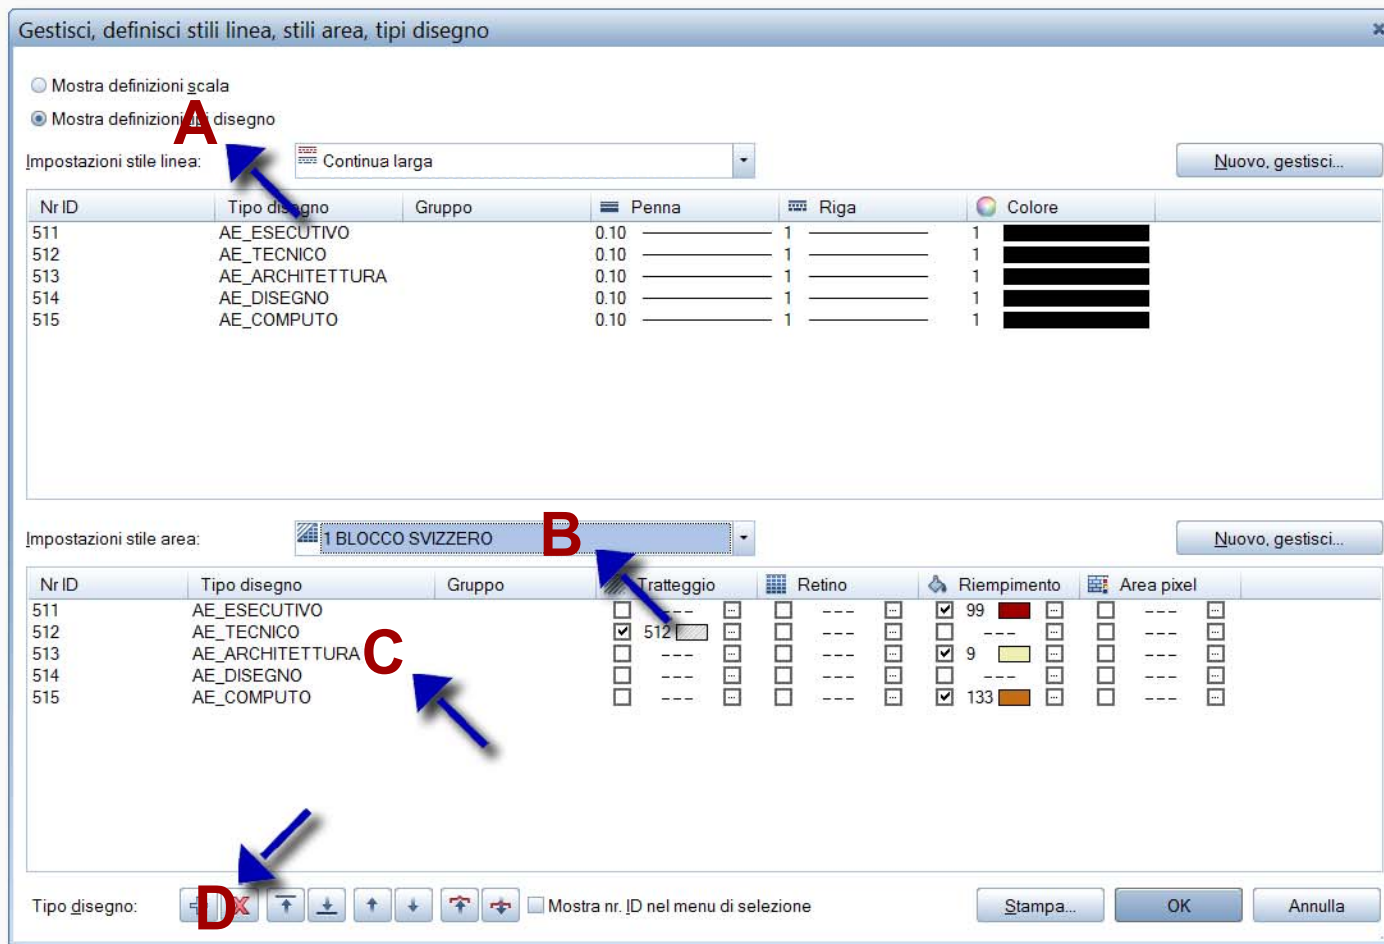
Gestisci, definisci stili linea, stili area, tipi disegno

Mostra definizioni scala
Mostra definizioni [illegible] disegno

A

Impostazioni stile linea: Continua larga

Nuovo, gestisci...

| Nr ID | Tipo disegno | Gruppo | Penna | Riga | Colore |
|---|---|---|---|---|---|
| 511 | AE_ESECUTIVO | | 0.10 | 1 | 1 |
| 512 | AE_TECNICO | | 0.10 | 1 | 1 |
| 513 | AE_ARCHITETTURA | | 0.10 | 1 | 1 |
| 514 | AE_DISEGNO | | 0.10 | 1 | 1 |
| 515 | AE_COMPUTO | | 0.10 | 1 | 1 |

Impostazioni stile area: 1 BLOCCO SVIZZERO

B

Nuovo, gestisci...

| Nr ID | Tipo disegno | Gruppo | Tratteggio | Retino | Riempimento | Area pixel |
|---|---|---|---|---|---|---|
| 511 | AE_ESECUTIVO | | --- | --- | 99 | --- |
| 512 | AE_TECNICO | | 512 | --- | --- | --- |
| 513 | AE_ARCHITETTURA | | --- | --- | 9 | --- |
| 514 | AE_DISEGNO | | --- | --- | --- | --- |
| 515 | AE_COMPUTO | | --- | --- | 133 | --- |

C

D

Tipo disegno:

Mostra nr. ID nel menu di selezione

Stampa...

OK

Annulla